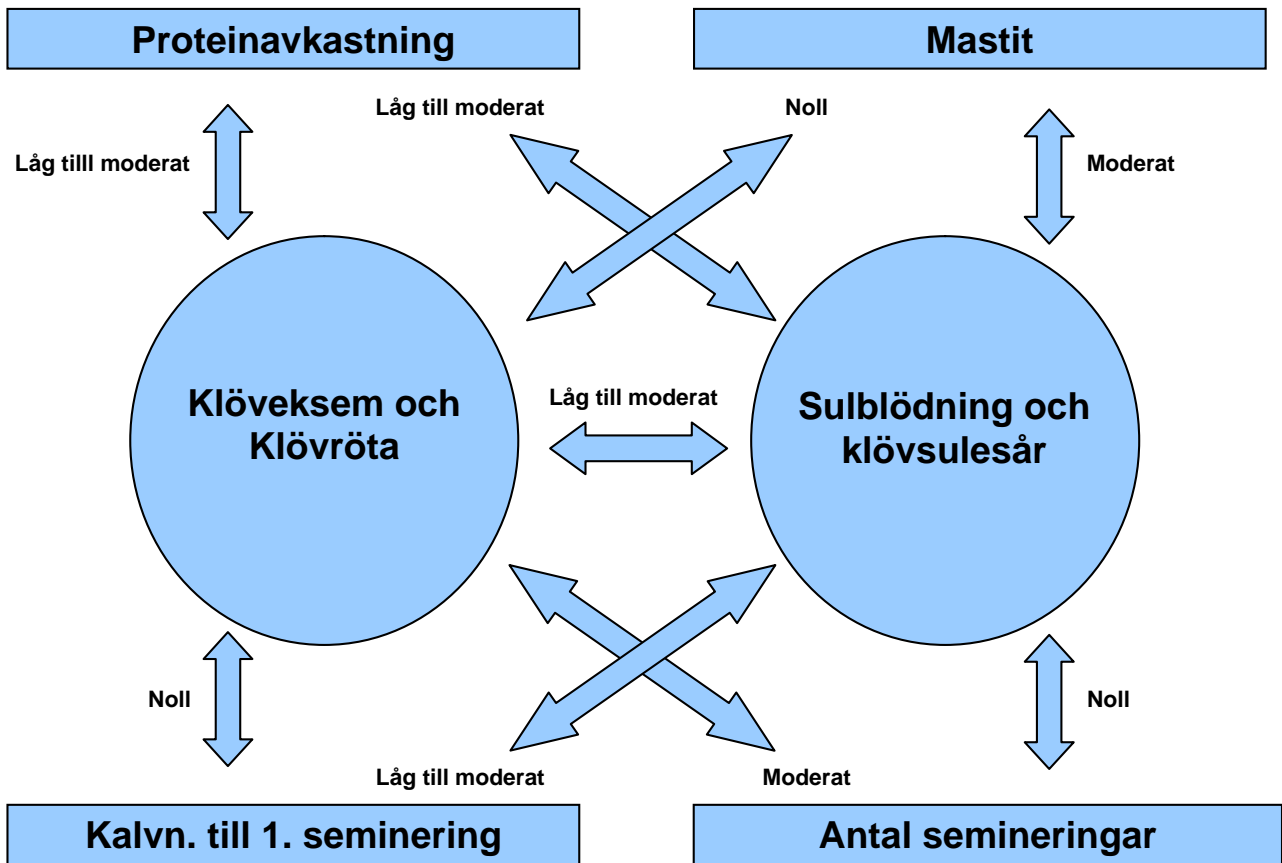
Proteinavkastning

Mastit

Låg till moderat

Noll

Låg tilll moderat

Moderat

Klöveksem och Klövröta

Låg till moderat

Sulblödning och klövsulesår

Noll

Noll

Låg till moderat

Moderat

Kalvn. till 1. seminering

Antal semineringar